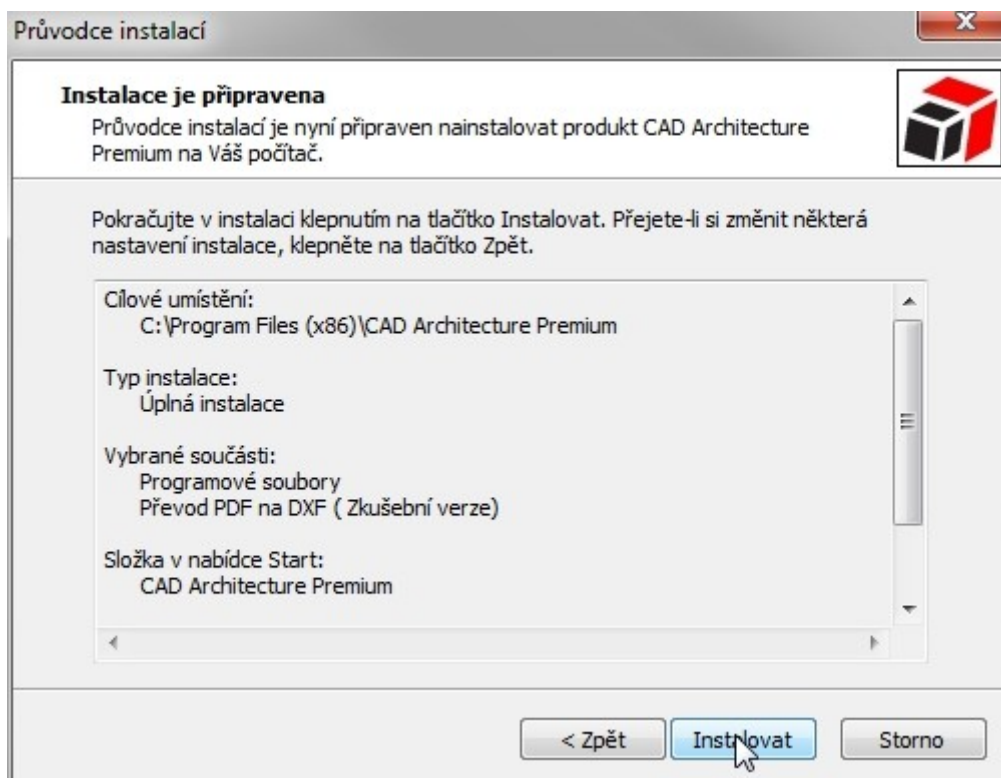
Průvodce instalací

Instalace je připravena
Průvodce instalací je nyní připraven nainstalovat produkt CAD Architecture Premium na Váš počítač.

Pokračujte v instalaci klepnutím na tlačítko Instalovat. Přejete-li si změnit některá nastavení instalace, klepněte na tlačítko Zpět.

Cílové umístění:
C:\Program Files (x86)\CAD Architecture Premium

Typ instalace:
Úplná instalace

Vybrané součásti:
Programové soubory
Převod PDF na DXF ( Zkušební verze)

Složka v nabídce Start:
CAD Architecture Premium

< Zpět
Instalovat
Storno